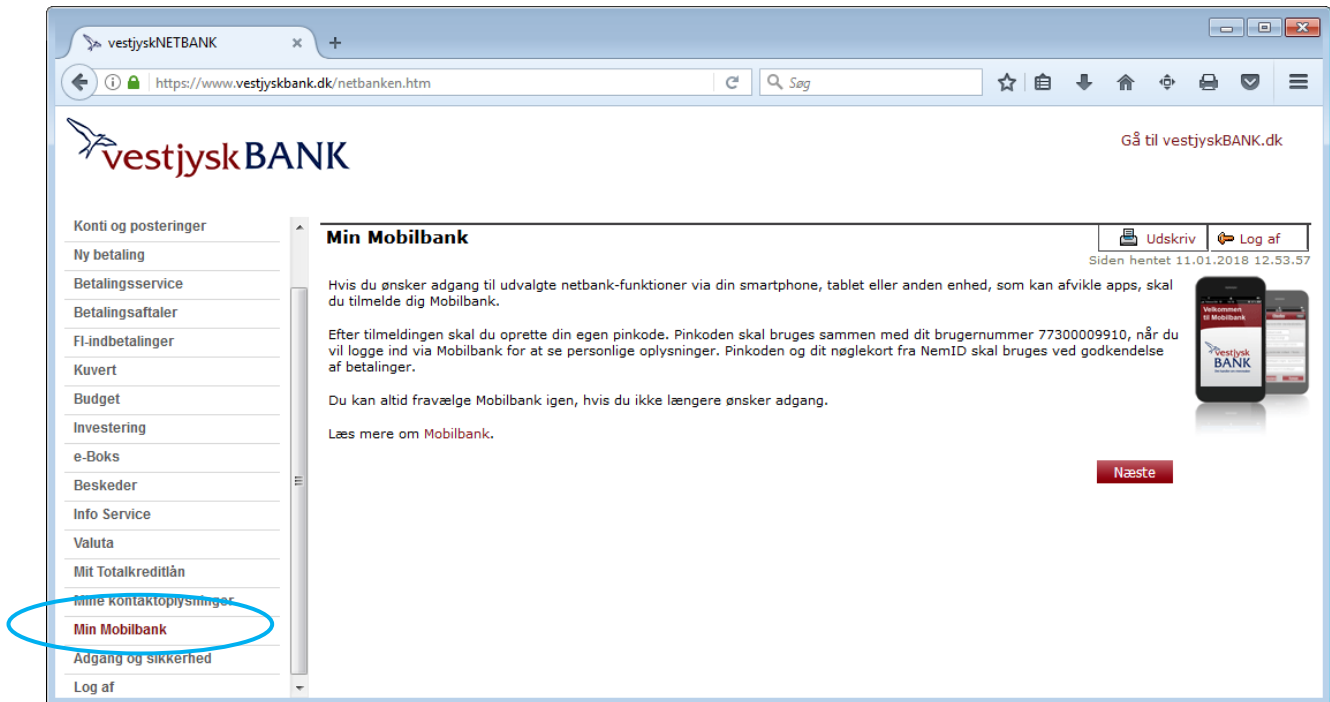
vestjyskNETBANK

https://www.vestjyskbank.dk/netbanken.htm

Søg

vestjyskBANK

Gå til vestjyskBANK.dk

Konti og posteringer
Ny betaling
Betalingsservice
Betalingsaftaler
FI-indbetalinger
Kuvert
Budget
Investering
e-Boks
Beskeder
Info Service
Valuta
Mit Totalkreditlån
Mine kontaktoplysninger
Min Mobilbank
Adgang og sikkerhed
Log af

Min Mobilbank

Udskriv
Log af

Siden hentet 11.01.2018 12.53.57

Hvis du ønsker adgang til udvalgte netbank-funktioner via din smartphone, tablet eller anden enhed, som kan afvikle apps, skal du tilmelde dig Mobilbank.

Efter tilmeldingen skal du oprette din egen pinkode. Pinkoden skal bruges sammen med dit brugernummer 77300009910, når du vil logge ind via Mobilbank for at se personlige oplysninger. Pinkoden og dit nøglekort fra NemID skal bruges ved godkendelse af betalinger.

Du kan altid fravælge Mobilbank igen, hvis du ikke længere ønsker adgang.

Læs mere om Mobilbank.

Velkommen til Mobilbank

vestjysk BANK

Næste